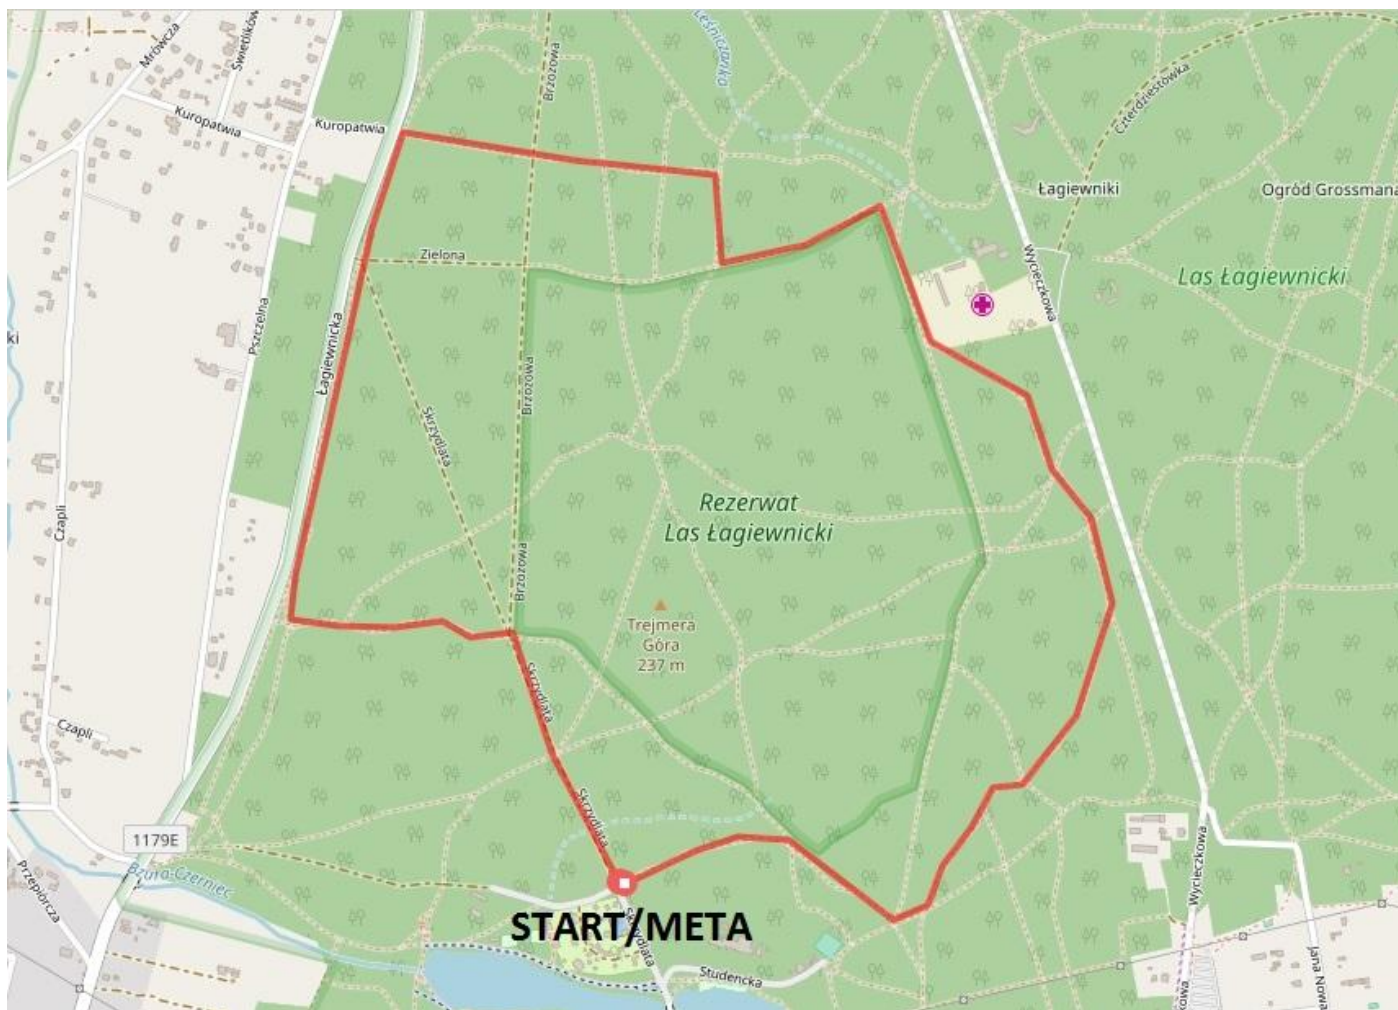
Mrówcza
Świetlików
Kuropatwia
Kuropatwia
Brzozowa
Leśniczówka
Czterdziestówka
Łagiewniki
Ogród Grossmana
Las Łagiewnicki
Zielona
Wycieczkowa
ki
Pszczelna
Łagiewnicka
Skrzydlata
Brzozowa
Rezerwat Las Łagiewnicki
Czapli
Brzozowa
Trejmera Góra 237 m
Czapli
Skrzydlata
Skrzydlata
1179E
Przepiórcza
Bzura-Czerniec
Wycieczkowa
START/META
Skrzydlata
Studencka
Jana Nowaka
owa